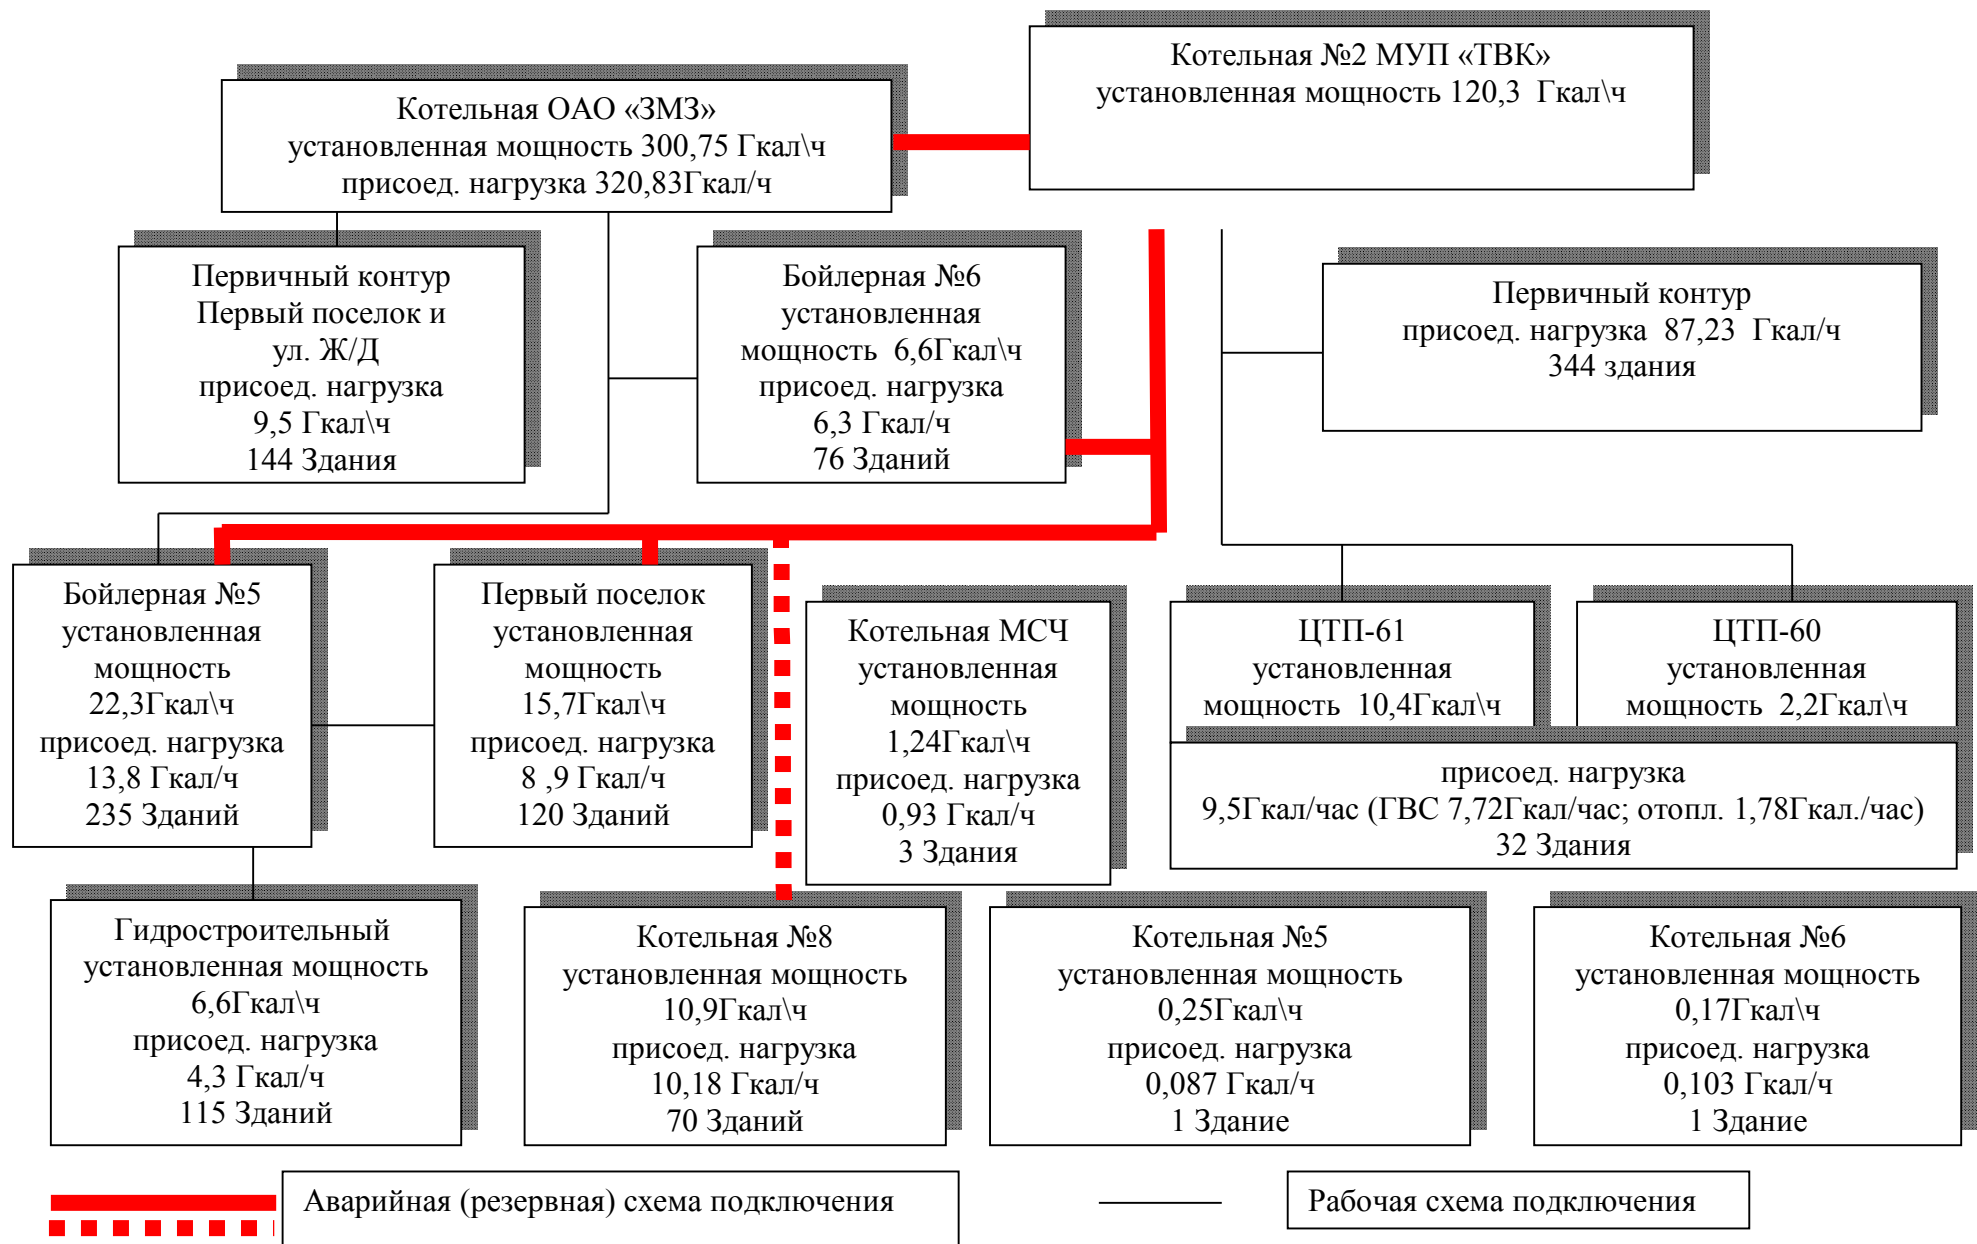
Котельная №2 МУП «ТВК»
установленная мощность 120,3 Гкал\ч

Котельная ОАО «ЗМЗ»
установленная мощность 300,75 Гкал\ч
присоед. нагрузка 320,83Гкал\ч

Первичный контур
Первый поселок и
ул. Ж/Д
присоед. нагрузка
9,5 Гкал\ч
144 Здания

Бойлерная №6
установленная
мощность 6,6Гкал\ч
присоед. нагрузка
6,3 Гкал/ч
76 Зданий

Первичный контур
присоед. нагрузка 87,23 Гкал/ч
344 здания

Бойлерная №5
установленная
мощность
22,3Гкал\ч
присоед. нагрузка
13,8 Гкал/ч
235 Зданий

Первый поселок
установленная
мощность
15,7Гкал\ч
присоед. нагрузка
8 ,9 Гкал/ч
120 Зданий

Котельная МСЧ
установленная
мощность
1,24Гкал\ч
присоед. нагрузка
0,93 Гкал/ч
3 Здания

ЦТП-61
установленная
мощность 10,4Гкал\ч

ЦТП-60
установленная
мощность 2,2Гкал\ч

присоед. нагрузка
9,5Гкал/час (ГВС 7,72Гкал/час; отопл. 1,78Гкал./час)
32 Здания

Гидростроительный
установленная мощность
6,6Гкал\ч
присоед. нагрузка
4,3 Гкал/ч
115 Зданий

Котельная №8
установленная мощность
10,9Гкал\ч
присоед. нагрузка
10,18 Гкал/ч
70 Зданий

Котельная №5
установленная мощность
0,25Гкал\ч
присоед. нагрузка
0,087 Гкал/ч
1 Здание

Котельная №6
установленная мощность
0,17Гкал\ч
присоед. нагрузка
0,103 Гкал/ч
1 Здание

Аварийная (резервная) схема подключения

Рабочая схема подключения